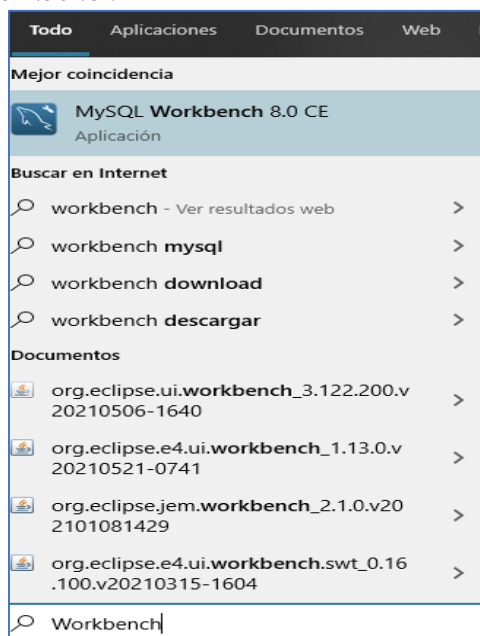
Todo Aplicaciones Documentos Web

Mejor coincidencia

MySQL Workbench 8.0 CE
Aplicación

Buscar en Internet

workbench - Ver resultados web >

workbench mysql >

workbench download >

workbench descargar >

Documentos

org.eclipse.ui.workbench_3.122.200.v20210506-1640 >

org.eclipse.e4.ui.workbench_1.13.0.v20210521-0741 >

org.eclipse.jem.workbench_2.1.0.v202101081429 >

org.eclipse.e4.ui.workbench.swt_0.16.100.v20210315-1604 >

Workbench